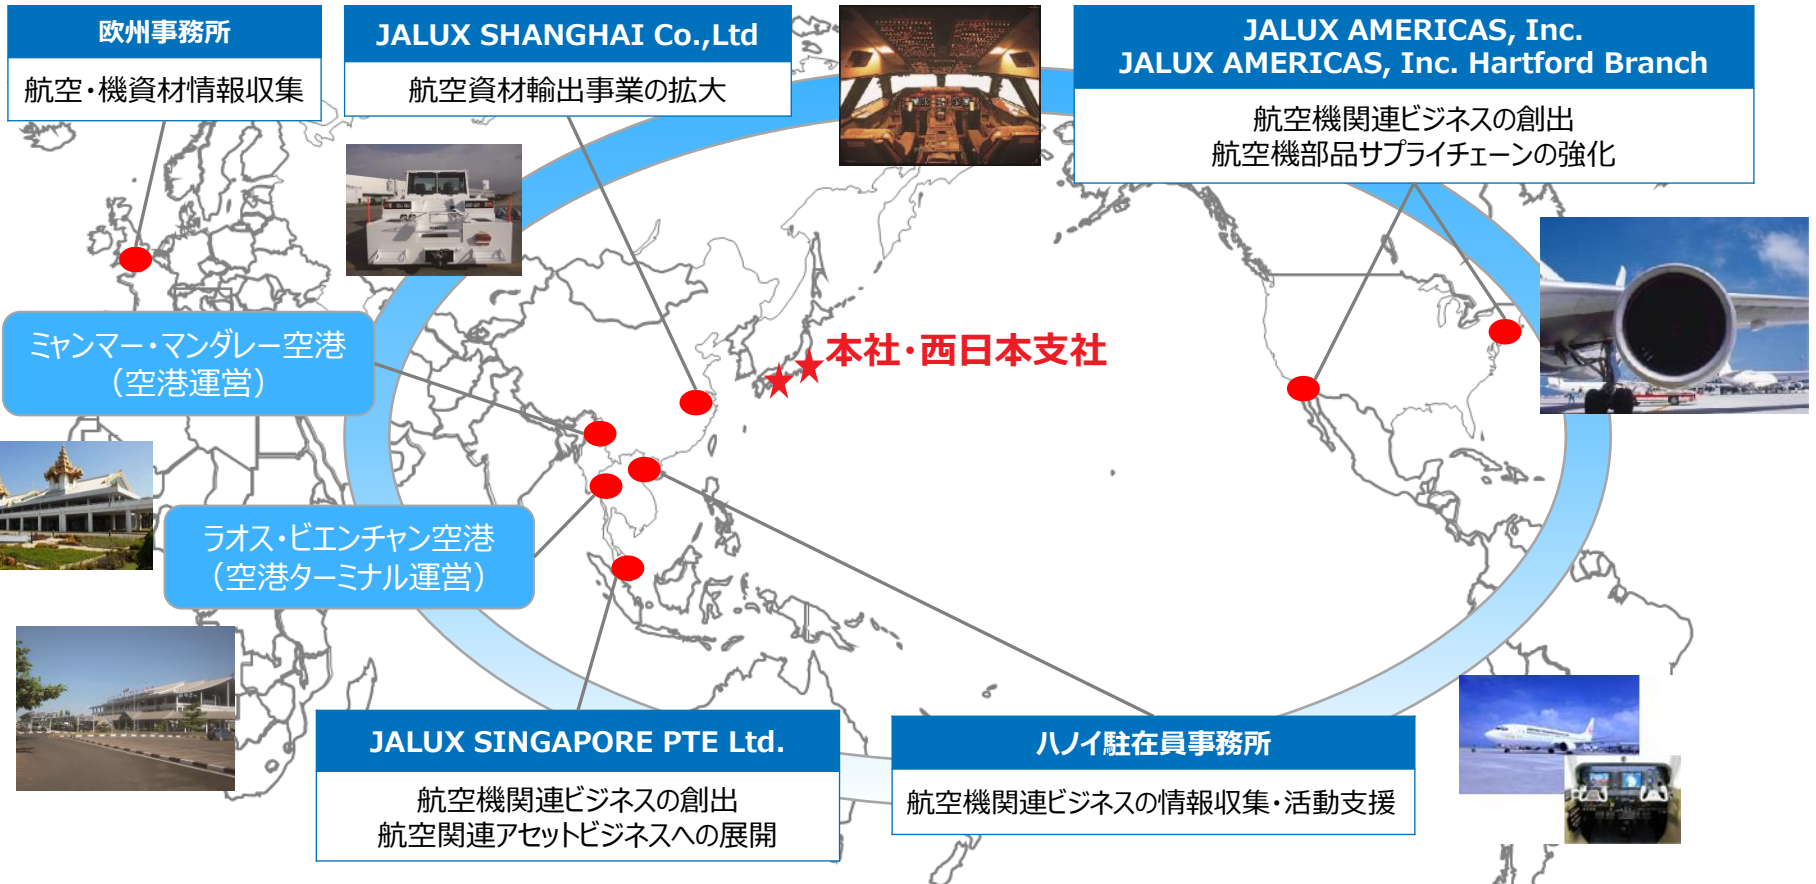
欧州事務所

航空・機資材情報収集

JALUX SHANGHAI Co.,Ltd

航空資材輸出事業の拡大

JALUX AMERICAS, Inc.
JALUX AMERICAS, Inc. Hartford Branch

航空機関連ビジネスの創出
航空機部品サプライチェーンの強化

ミャンマー・マンダレー空港
（空港運営）

本社・西日本支社

ラオス・ビエンチャン空港
（空港ターミナル運営）

JALUX SINGAPORE PTE Ltd.

航空機関連ビジネスの創出
航空関連アセットビジネスへの展開

ハノイ駐在員事務所

航空機関連ビジネスの情報収集・活動支援